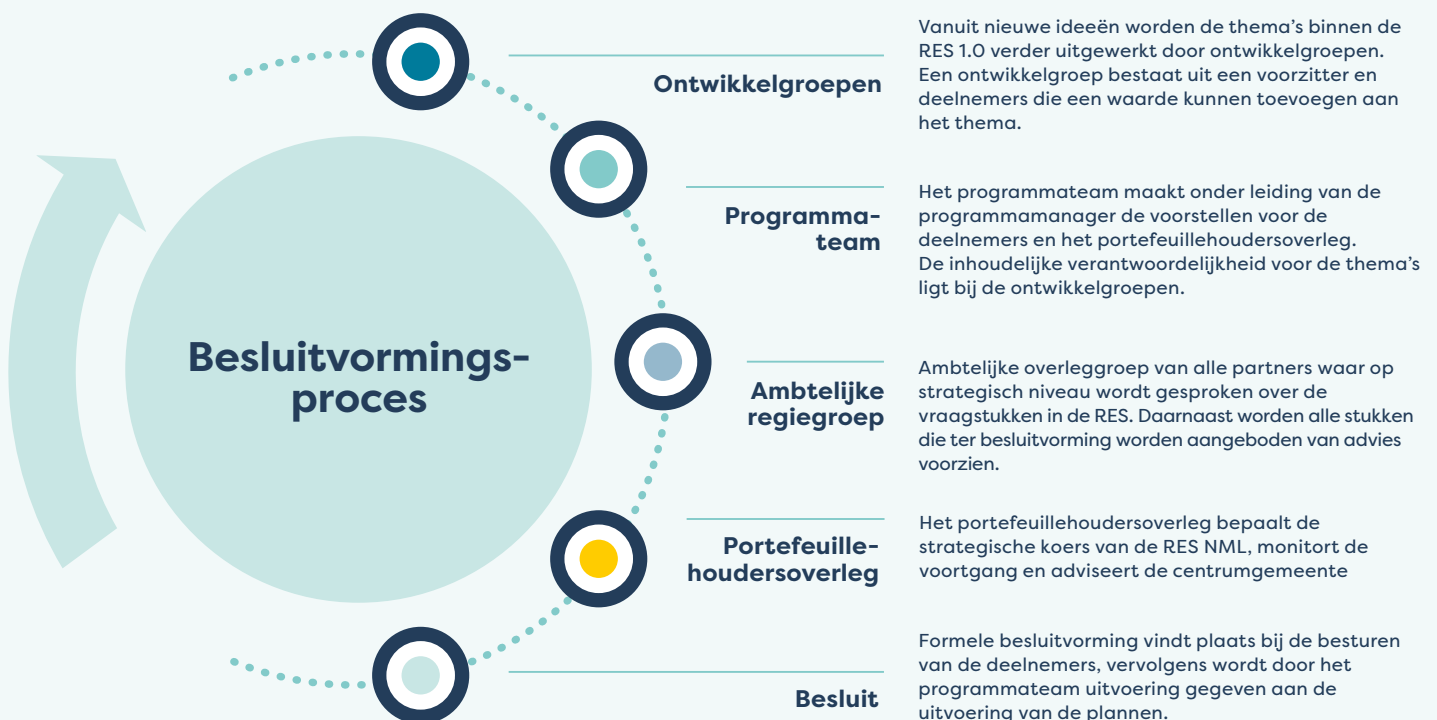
Besluitvormingsproces

Ontwikkelgroepen

Vanuit nieuwe ideeën worden de thema's binnen de RES 1.0 verder uitgewerkt door ontwikkelgroepen. Een ontwikkelgroep bestaat uit een voorzitter en deelnemers die een waarde kunnen toevoegen aan het thema.

Programmateam

Het programmateam maakt onder leiding van de programmamanager de voorstellen voor de deelnemers en het portefeuillehoudersoverleg. De inhoudelijke verantwoordelijkheid voor de thema's ligt bij de ontwikkelgroepen.

Ambtelijke regiegroep

Ambtelijke overleggroep van alle partners waar op strategisch niveau wordt gesproken over de vraagstukken in de RES. Daarnaast worden alle stukken die ter besluitvorming worden aangeboden van advies voorzien.

Portefeuillehoudersoverleg

Het portefeuillehoudersoverleg bepaalt de strategische koers van de RES NML, monitort de voortgang en adviseert de centrumgemeente

Besluit

Formele besluitvorming vindt plaats bij de besturen van de deelnemers, vervolgens wordt door het programmateam uitvoering gegeven aan de uitvoering van de plannen.